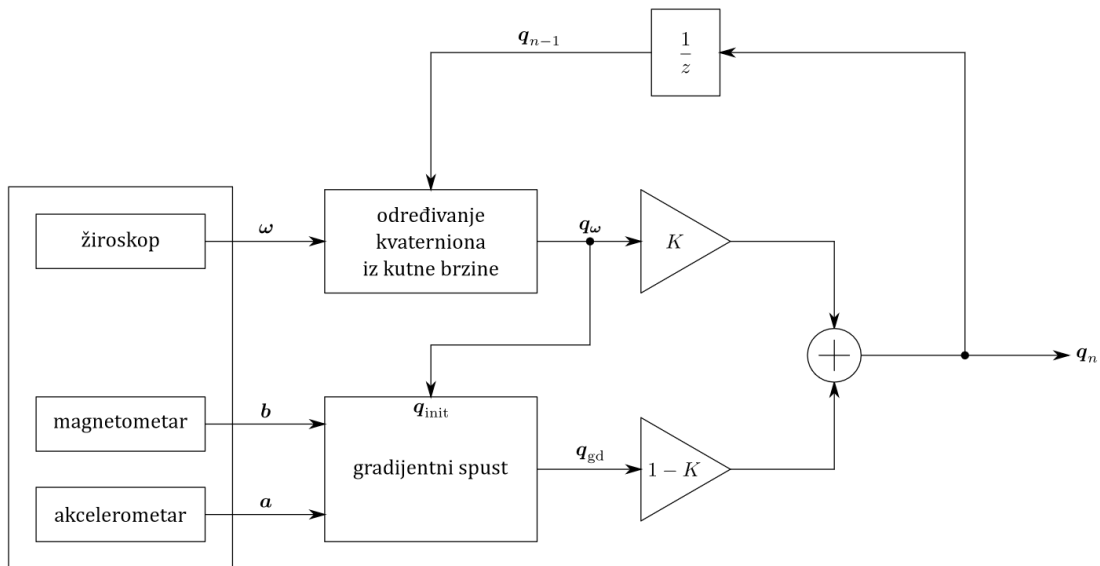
$\boldsymbol{q}_{n-1}$

$\frac{1}{z}$

žiroskop

$\boldsymbol{\omega}$

određivanje kvaterniona iz kutne brzine

$\boldsymbol{q}_{\boldsymbol{\omega}}$

$K$

$\boldsymbol{q}_n$

magnetometar

$\boldsymbol{b}$

$\boldsymbol{q}_{\text{init}}$

gradijentni spust

$\boldsymbol{q}_{\text{gd}}$

$1-K$

akcelerometar

$\boldsymbol{a}$